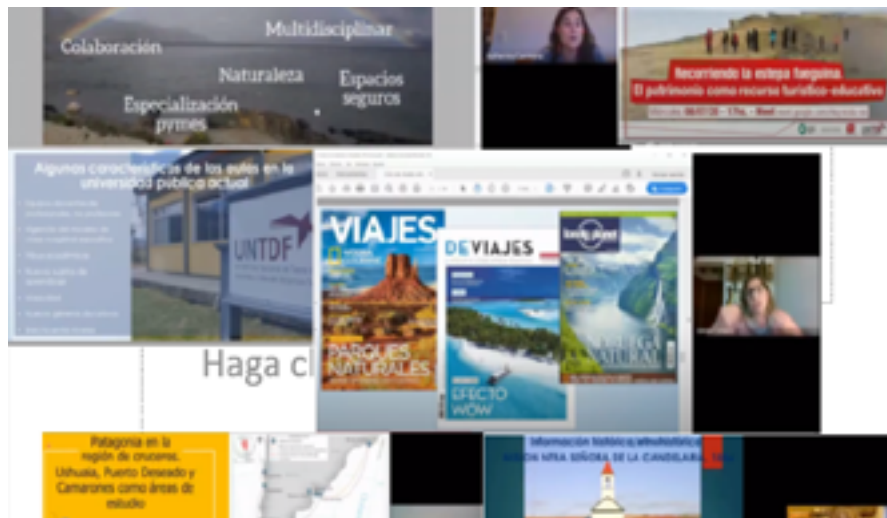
Colaboración

Multidisciplinar

Naturaleza

Espacios seguros

Especialización pymes

Recorriendo la estepa fueguina

El patrimonio como recurso turístico-educativo

Algunas características de las aulas en la universidad pública actual

UNTDF

Haga cl

VIAJES

PARQUES NATURALES

DE VIAJES

EFECTO WOW

lonely planet

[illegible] NATURAL

Patagonia en la región de cruceros. Ushuaia, Puerto Deseado y Camarones como áreas de estudio

Información histórica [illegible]

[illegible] NUESTRA SEÑORA DE LA CANDELARIA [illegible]